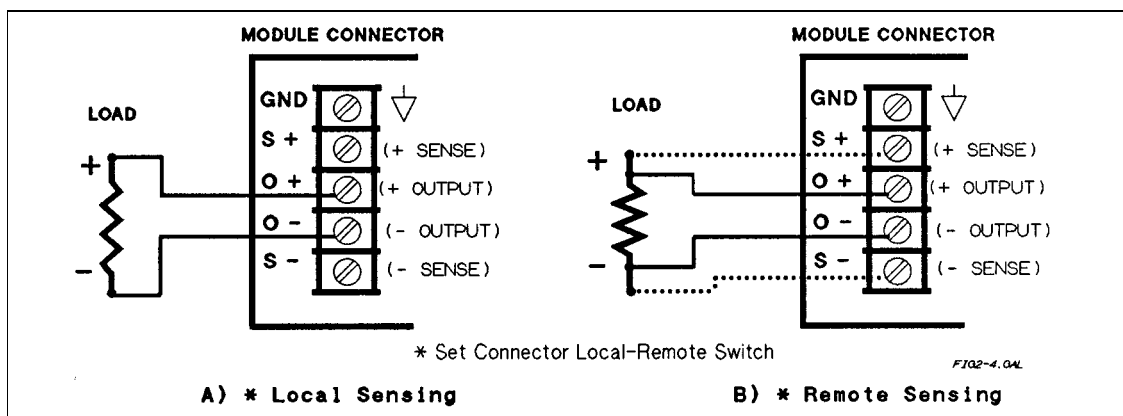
MODULE CONNECTOR

LOAD

+

-

GND

S +

O +

O -

S -

(+ SENSE)

(+ OUTPUT)

(- OUTPUT)

(- SENSE)

MODULE CONNECTOR

LOAD

+

-

GND

S +

O +

O -

S -

(+ SENSE)

(+ OUTPUT)

(- OUTPUT)

(- SENSE)

* Set Connector Local-Remote Switch

FIG2-4.GAL

A) * Local Sensing

B) * Remote Sensing